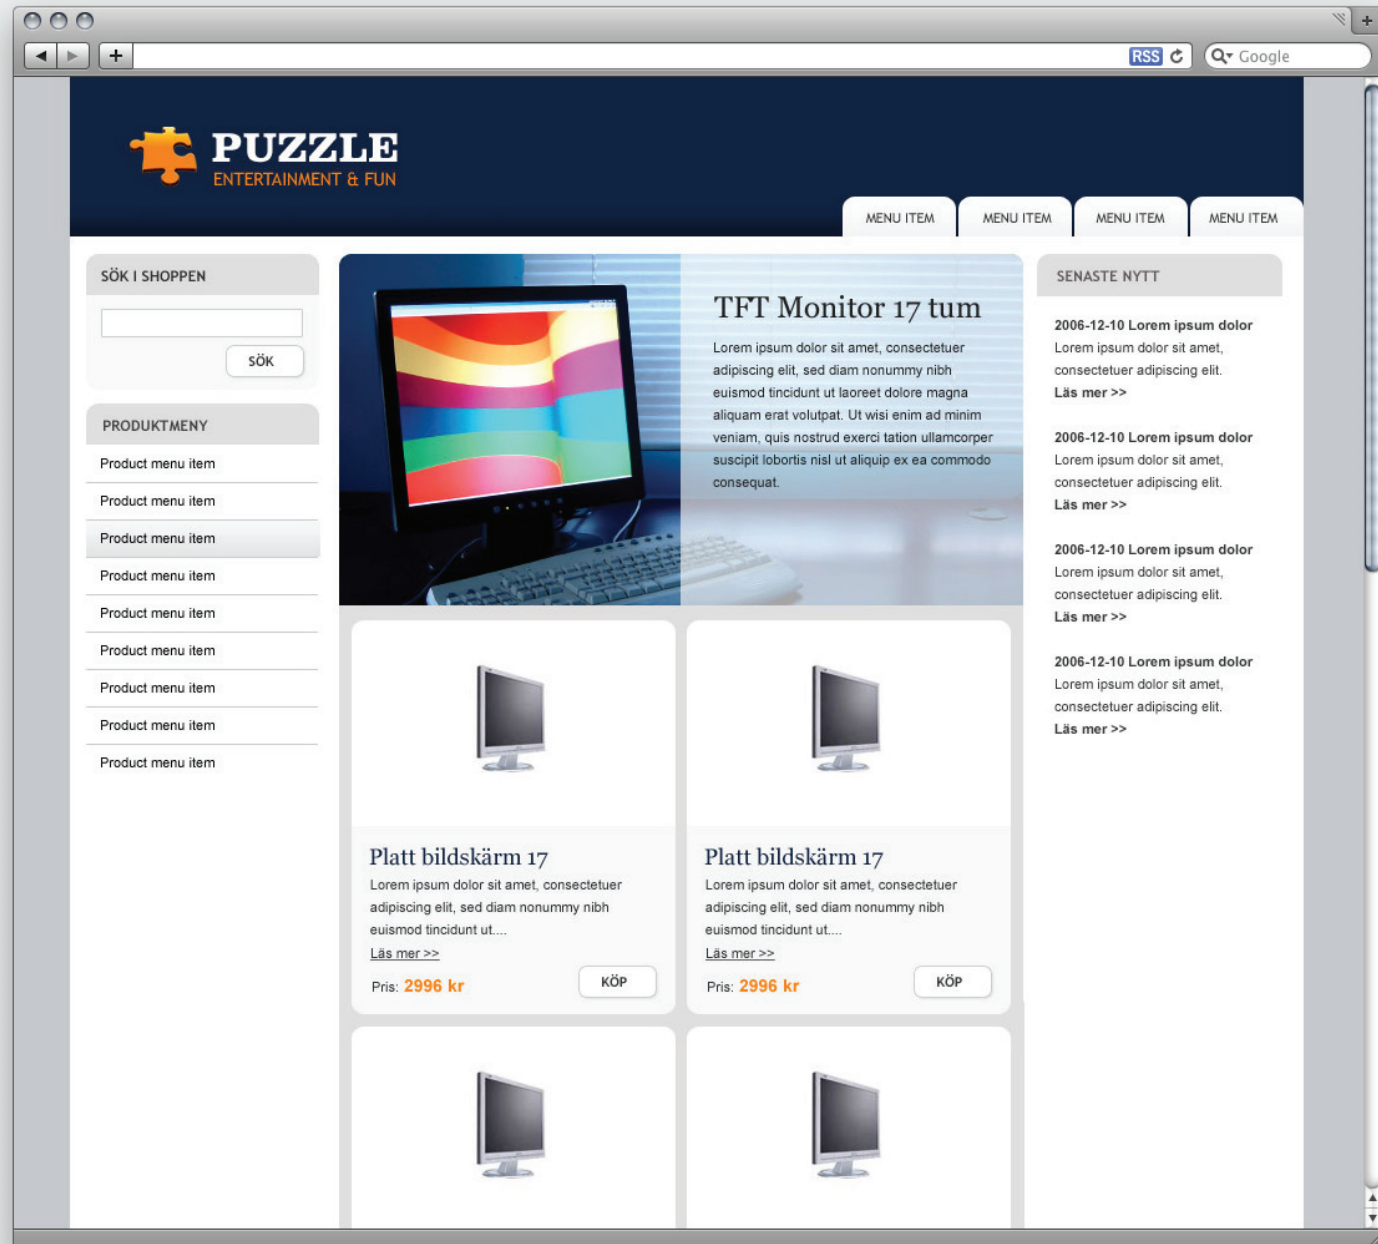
RSS Google

PUZZLE
ENTERTAINMENT & FUN

MENU ITEM MENU ITEM MENU ITEM MENU ITEM

SÖK I SHOPPEN

SÖK

PRODUKTMENY

Product menu item
Product menu item
Product menu item
Product menu item
Product menu item
Product menu item
Product menu item
Product menu item
Product menu item

TFT Monitor 17 tum

Lorem ipsum dolor sit amet, consectetuer adipiscing elit, sed diam nonummy nibh euismod tincidunt ut laoreet dolore magna aliquam erat volutpat. Ut wisi enim ad minim veniam, quis nostrud exerci tation ullamcorper suscipit lobortis nisl ut aliquip ex ea commodo consequat.

Platt bildskärm 17

Lorem ipsum dolor sit amet, consectetuer adipiscing elit, sed diam nonummy nibh euismod tincidunt ut....

Läs mer >>

Pris: 2996 kr

KÖP

Platt bildskärm 17

Lorem ipsum dolor sit amet, consectetuer adipiscing elit, sed diam nonummy nibh euismod tincidunt ut....

Läs mer >>

Pris: 2996 kr

KÖP

SENASTE NYTT

2006-12-10 Lorem ipsum dolor
Lorem ipsum dolor sit amet, consectetuer adipiscing elit.
Läs mer >>

2006-12-10 Lorem ipsum dolor
Lorem ipsum dolor sit amet, consectetuer adipiscing elit.
Läs mer >>

2006-12-10 Lorem ipsum dolor
Lorem ipsum dolor sit amet, consectetuer adipiscing elit.
Läs mer >>

2006-12-10 Lorem ipsum dolor
Lorem ipsum dolor sit amet, consectetuer adipiscing elit.
Läs mer >>